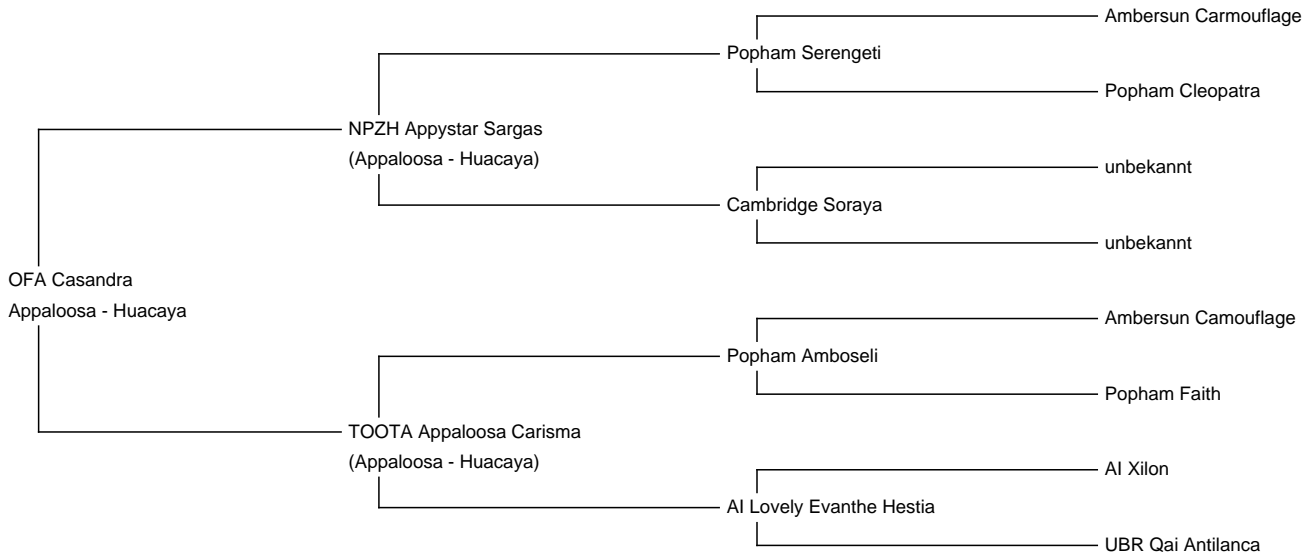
OFA Casandra
Appaloosa - Huacaya

NPZH Appystar Sargas
(Appaloosa - Huacaya)

Popham Serengeti

Ambersun Carmouflage

Popham Cleopatra

Cambridge Soraya

unbekannt

unbekannt

TOOTA Appaloosa Carisma
(Appaloosa - Huacaya)

Popham Amboseli

Ambersun Camouflage

Popham Faith

AI Lovely Evanthe Hestia

AI Xilon

UBR Qai Antilanca